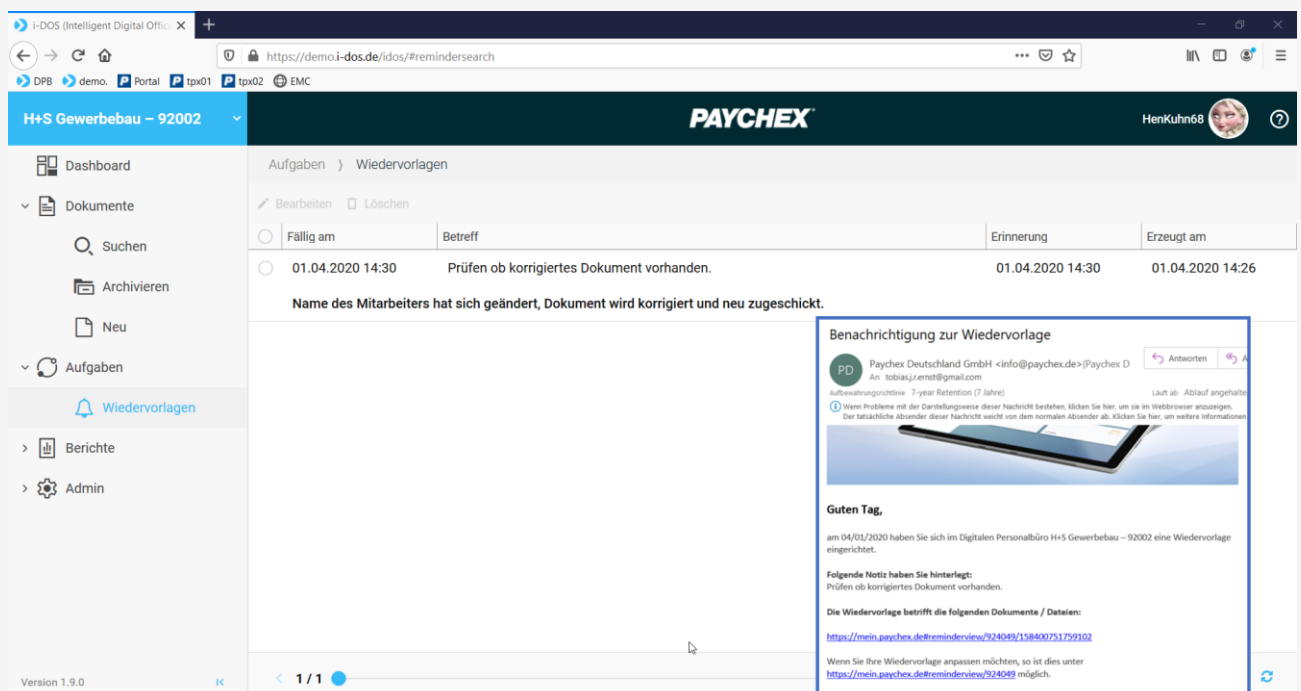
i-DOS (Intelligent Digital Offic ×

https://demo.i-dos.de/idos/#remindersearch

DPB demo. Portal tpx01 tpx02 EMC

H+S Gewerbebau – 92002

PAYCHEX

HenKuhn68

Dashboard

Dokumente

Suchen

Archivieren

Neu

Aufgaben

Wiedervorlagen

Berichte

Admin

Version 1.9.0

Aufgaben 〉 Wiedervorlagen

Bearbeiten Löschen

| Fällig am | Betreff | Erinnerung | Erzeugt am |
|---|---|---|---|
| 01.04.2020 14:30 | Prüfen ob korrigiertes Dokument vorhanden. | 01.04.2020 14:30 | 01.04.2020 14:26 |

Name des Mitarbeiters hat sich geändert, Dokument wird korrigiert und neu zugeschickt.

1 / 1

Benachrichtigung zur Wiedervorlage

PD Paychex Deutschland GmbH <info@paychex.de>(Paychex D

An tobias.j.r.ernst@gmail.com

Antworten

Aufbewahrungsrichtlinie 7-year Retention (7 Jahre) Läuft ab Ablauf angehalte

Wenn Probleme mit der Darstellungsweise dieser Nachricht bestehen, klicken Sie hier, um sie im Webbrowser anzuzeigen.
Der tatsächliche Absender dieser Nachricht weicht von dem normalen Absender ab. Klicken Sie hier, um weitere Informationen

Guten Tag,

am 04/01/2020 haben Sie sich im Digitalen Personalbüro H+S Gewerbebau – 92002 eine Wiedervorlage eingerichtet.

Folgende Notiz haben Sie hinterlegt:
Prüfen ob korrigiertes Dokument vorhanden.

Die Wiedervorlage betrifft die folgenden Dokumente / Dateien:

https://mein.paychex.de#reminderview/924049/1584007517 59102

Wenn Sie Ihre Wiedervorlage anpassen möchten, so ist dies unter https://mein.paychex.de#reminderview/924049 möglich.